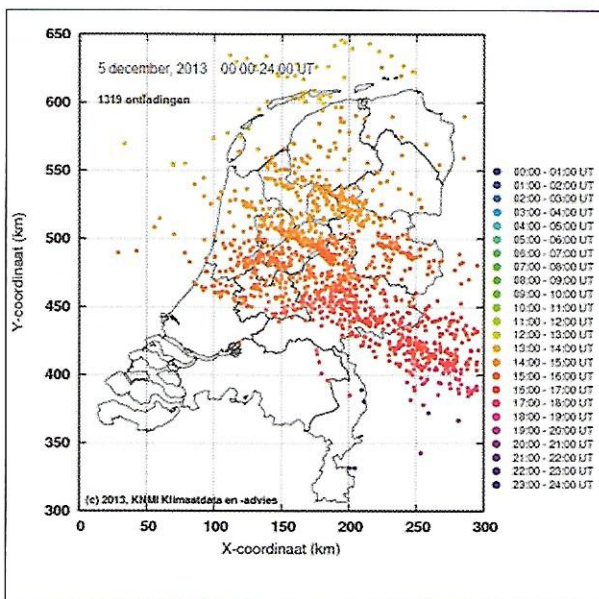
5 december, 2013    00:00-24:00 UT

1319 ontladingen

00:00 - 01:00 UT
01:00 - 02:00 UT
02:00 - 03:00 UT
03:00 - 04:00 UT
04:00 - 05:00 UT
05:00 - 06:00 UT
06:00 - 07:00 UT
07:00 - 08:00 UT
08:00 - 09:00 UT
09:00 - 10:00 UT
10:00 - 11:00 UT
11:00 - 12:00 UT
12:00 - 13:00 UT
13:00 - 14:00 UT
14:00 - 15:00 UT
15:00 - 16:00 UT
16:00 - 17:00 UT
17:00 - 18:00 UT
18:00 - 19:00 UT
19:00 - 20:00 UT
20:00 - 21:00 UT
21:00 - 22:00 UT
22:00 - 23:00 UT
23:00 - 24:00 UT

650
600
550
500
450
400
350
300

Y-coordinaat (km)

0
50
100
150
200
250
300

X-coordinaat (km)

(c) 2013, KNMI Klimaatdata en -advies